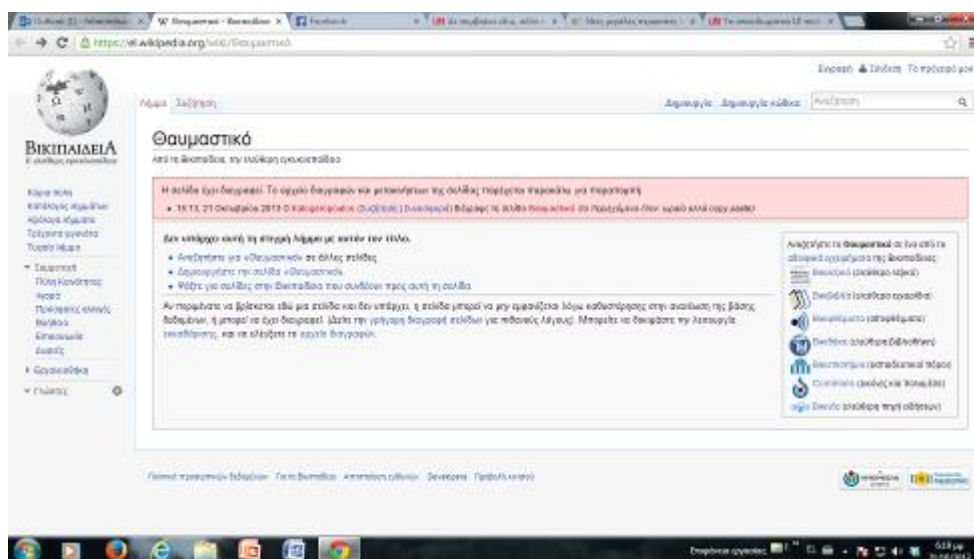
https://el.wikipedia.org/wiki/Θαυμαστικό

Είσοδος Σύνδεση Το πρόχειρό μου

ΒΙΚΙΠΑΙΔΕΙΑ

Λήμμα Συζήτηση

Δημιουργία Δημιουργία κώδικα Αναζήτηση

Θαυμαστικό

Από τη Βικιπαίδεια, την ελεύθερη εγκυκλοπαίδεια

Η σελίδα έχει διαγραφεί. Το αρχείο διαγραφών και μετακινήσεων της σελίδας παρέχεται παρακάτω για παραπομπή.

• 19:13, 21 Οκτωβρίου 2013 ο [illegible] ([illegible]) διέγραψε τη σελίδα Θαυμαστικό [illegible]

Δεν υπάρχει αυτή τη στιγμή λήμμα με αυτόν τον τίτλο.

• Αναζητήστε για «Θαυμαστικό» σε άλλες σελίδες
• Δημιουργήστε την σελίδα «Θαυμαστικό»
• Ψάξτε για σελίδες στην Βικιπαίδεια που συνδέουν προς αυτή τη σελίδα.

Αν περιμένατε να βρίσκεται εδώ μια σελίδα και δεν υπάρχει, η σελίδα μπορεί να μην εμφανίζεται λόγω καθυστέρησης στην ανανέωση της βάσης δεδομένων, ή μπορεί να έχει διαγραφεί. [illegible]

Αναζητήστε το Θαυμαστικό σε ένα από τα αδελφά εγχειρήματα της Βικιπαίδειας:
Βικιλεξικό
Βικιθήκη
Βικιφθέγματα
Βικιβιβλία
Βικιεπιστήμιο
Commons
Βικινέα

Κύρια πύλη
Τυχαία σελίδα
Τρέχοντα γεγονότα
Τυχαίο λήμμα
Συμμετοχή
Πύλη Κοινότητας
Βοήθεια
Εργαλεία
Γλώσσες

Πολιτική προσωπικών δεδομένων Περί Βικιπαίδειας Αποποίηση ευθυνών Developers Προβολή κινητού